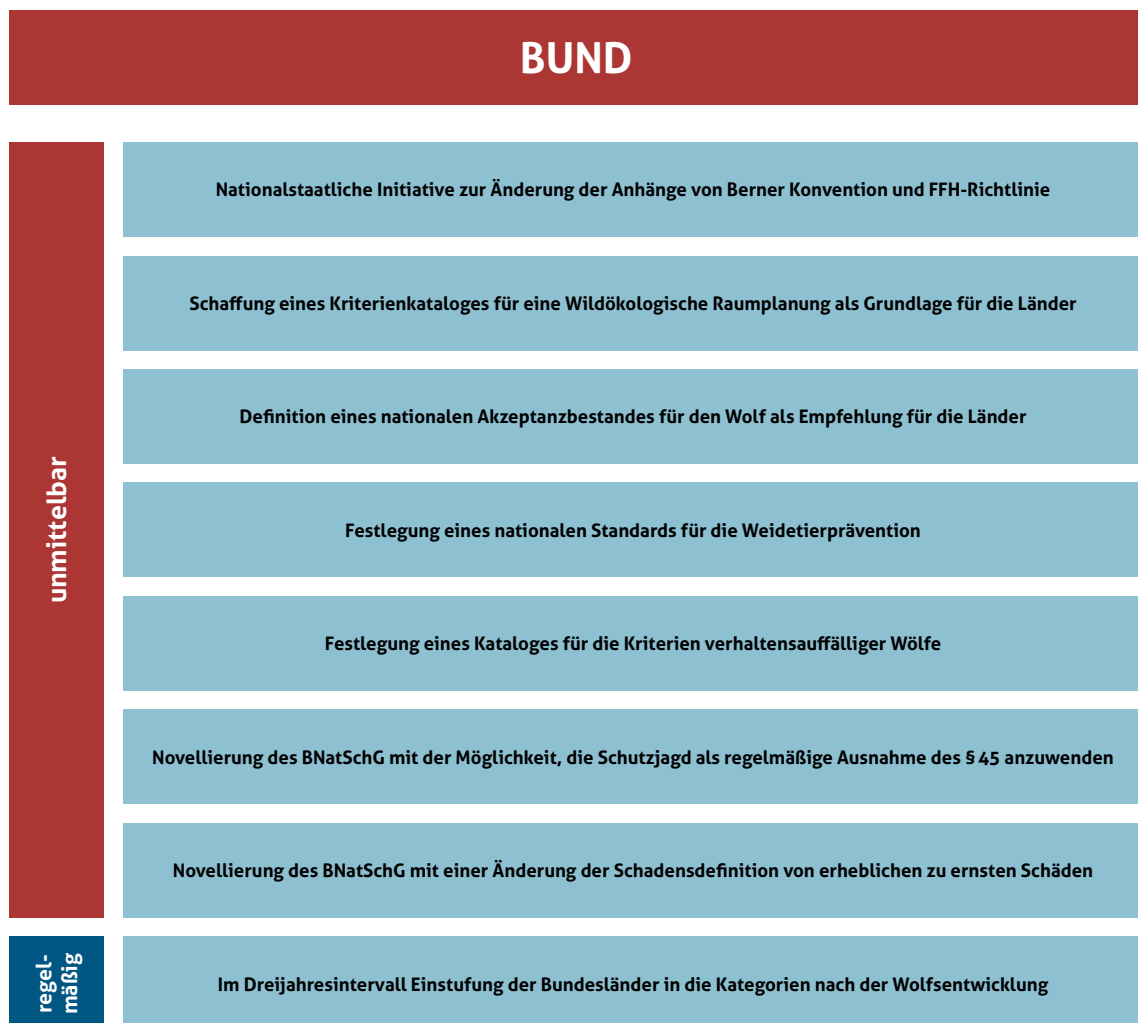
BUND

unmittelbar

Nationalstaatliche Initiative zur Änderung der Anhänge von Berner Konvention und FFH-Richtlinie

Schaffung eines Kriterienkataloges für eine Wildökologische Raumplanung als Grundlage für die Länder

Definition eines nationalen Akzeptanzbestandes für den Wolf als Empfehlung für die Länder

Festlegung eines nationalen Standards für die Weidetierprävention

Festlegung eines Kataloges für die Kriterien verhaltensauffälliger Wölfe

Novellierung des BNatSchG mit der Möglichkeit, die Schutzjagd als regelmäßige Ausnahme des § 45 anzuwenden

Novellierung des BNatSchG mit einer Änderung der Schadensdefinition von erheblichen zu ernsten Schäden

regelmäßig

Im Dreijahresintervall Einstufung der Bundesländer in die Kategorien nach der Wolfsentwicklung